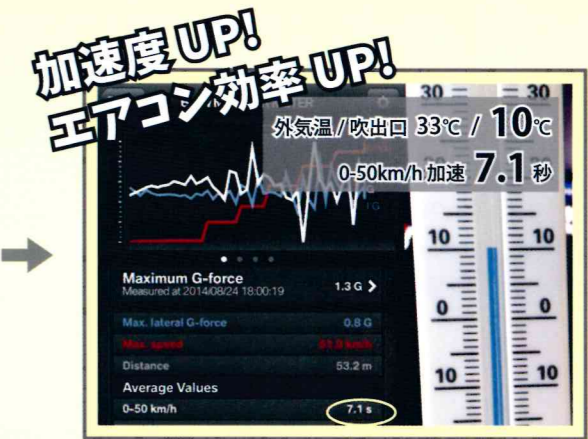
加速度UP!
エアコン効率UP!

外気温 / 吹出口 33℃ / 10℃
0-50km/h 加速 7.1 秒

Maximum G-force
Measured at 2014/08/24 18:00:19
1.3 G

Max. lateral G-force 0.8 G
Max. speed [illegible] km/h
Distance 53.2 m
Average Values
0–50 km/h 7.1 s

30 30
10 10
0 0
10 10